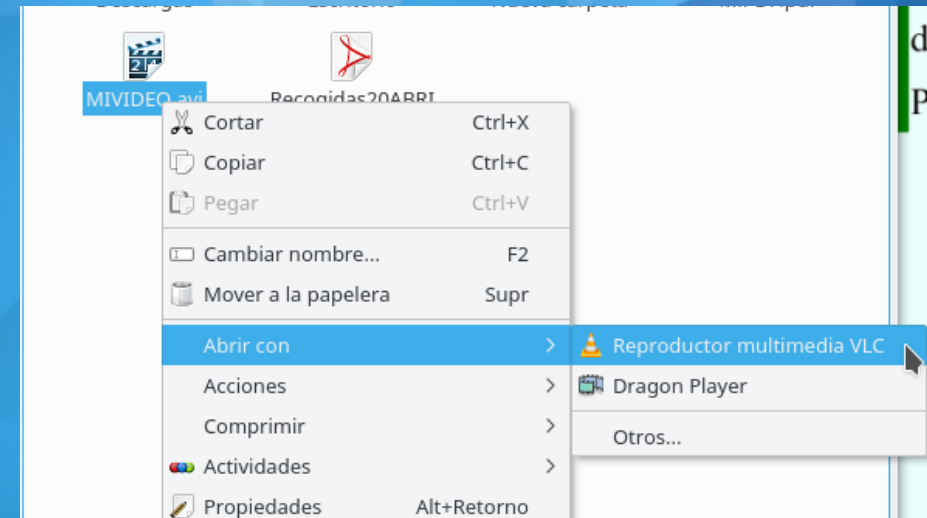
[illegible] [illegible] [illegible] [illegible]

MIVIDEO.avi

Recogidas20ABRI

Cortar Ctrl+X
Copiar Ctrl+C
Pegar Ctrl+V
Cambiar nombre... F2
Mover a la papelera Supr
Abrir con
Acciones
Comprimir
Actividades
Propiedades Alt+Retorno

Reproductor multimedia VLC
Dragon Player
Otros...

d
P